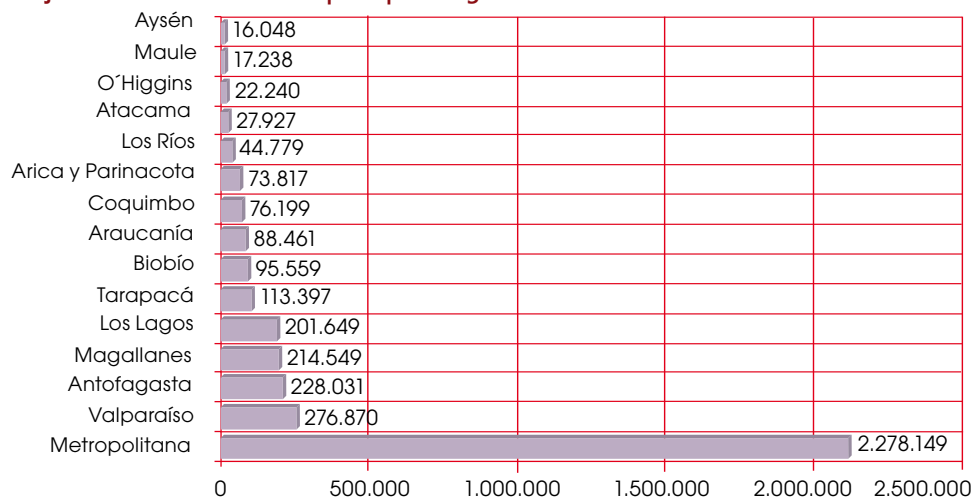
Aysén 16.048
Maule 17.238
O´Higgins 22.240
Atacama 27.927
Los Ríos 44.779
Arica y Parinacota 73.817
Coquimbo 76.199
Araucanía 88.461
Biobío 95.559
Tarapacá 113.397
Los Lagos 201.649
Magallanes 214.549
Antofagasta 228.031
Valparaíso 276.870
Metropolitana 2.278.149

0 500.000 1.000.000 1.500.000 2.000.000 2.500.000